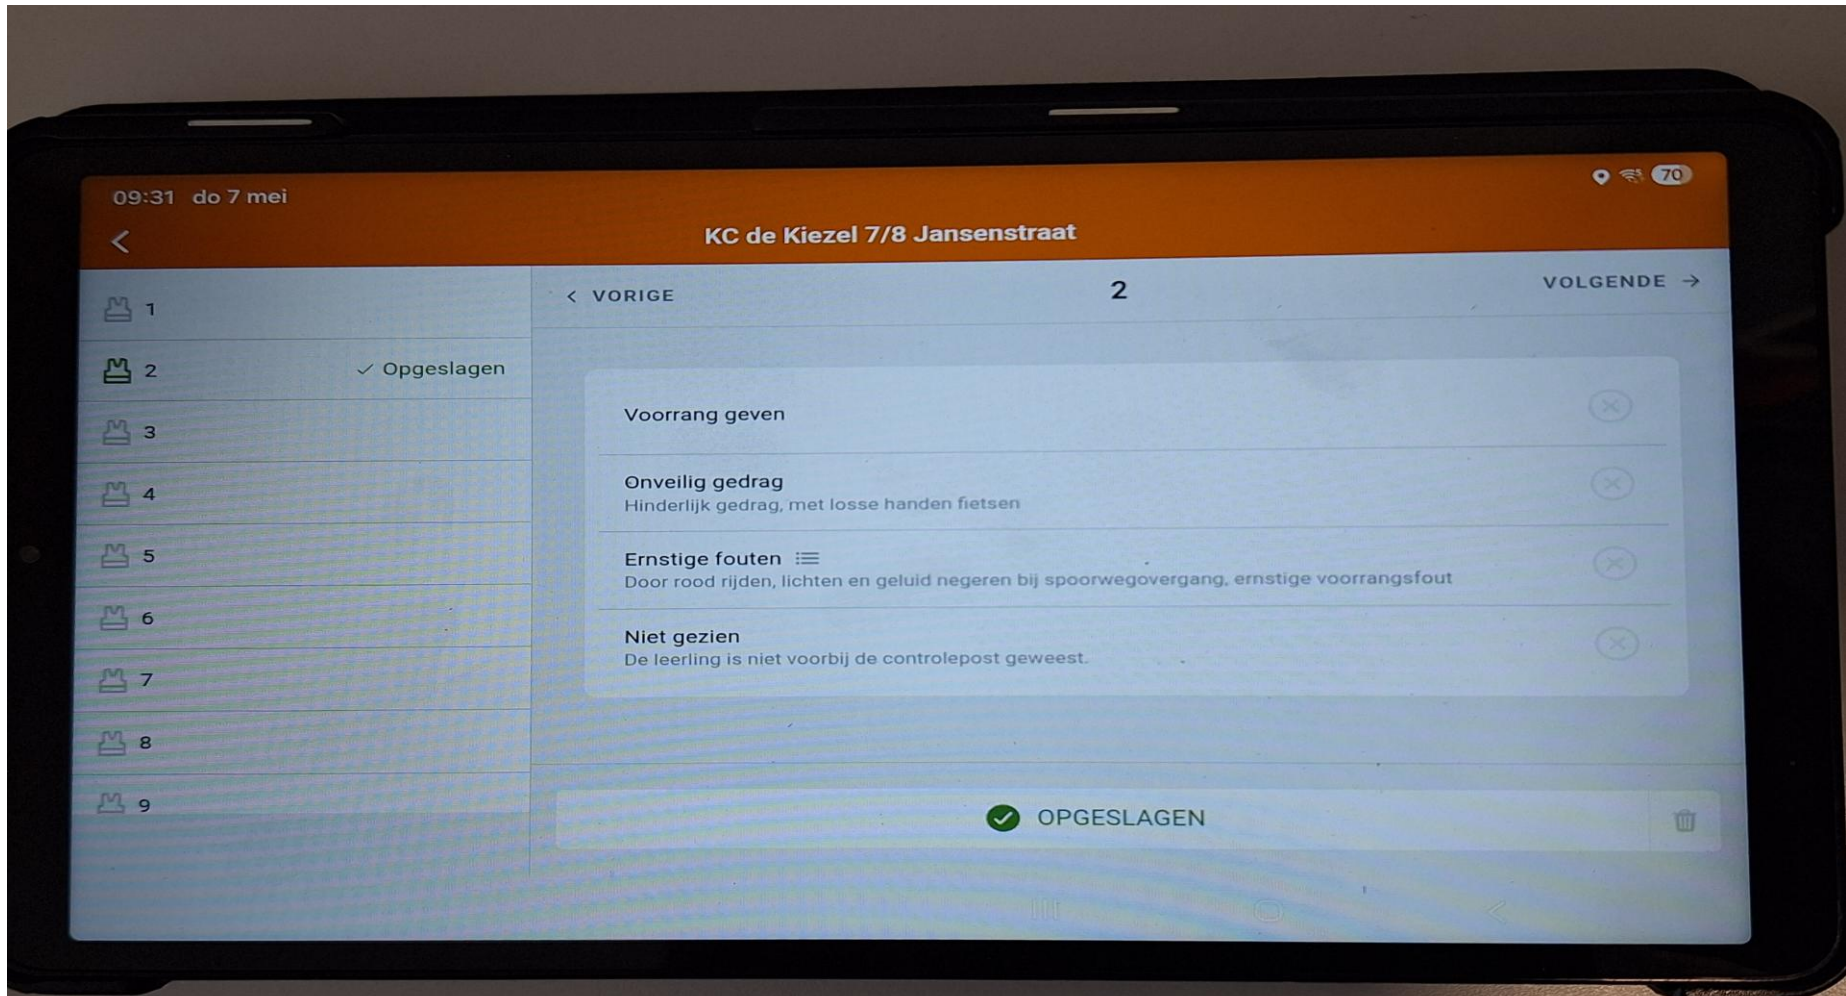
09:31 do 7 mei

70

KC de Kiezel 7/8 Jansenstraat

1

2 ✓ Opgeslagen

3

4

5

6

7

8

9

< VORIGE

2

VOLGENDE →

Voorrang geven

Onveilig gedrag
Hinderlijk gedrag, met losse handen fietsen

Ernstige fouten
Door rood rijden, lichten en geluid negeren bij spoorwegovergang, ernstige voorrangsfout

Niet gezien
De leerling is niet voorbij de controlepost geweest.

OPGESLAGEN